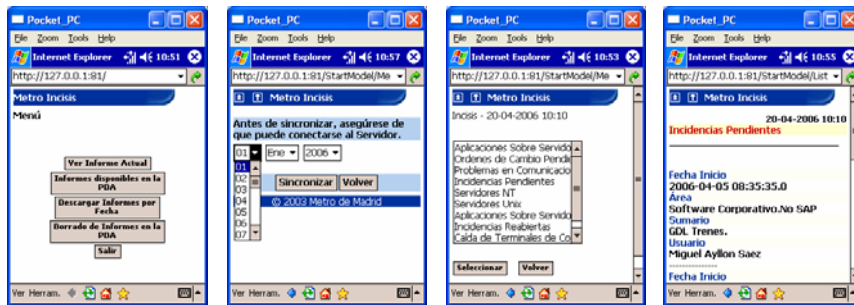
Pocket_PC
File Zoom Tools Help
Internet Explorer 10:51
http://127.0.0.1:81/
Metro Incisis
Menú
Ver Informe Actual
Informes disponibles en la PDA
Descargar Informes por Fecha
Borrado de Informes en la PDA
Salir
Ver Herram.

Pocket_PC
File Zoom Tools Help
Internet Explorer 10:57
http://127.0.0.1:81/StartModel/Me
Metro Incisis
Antes de sincronizar, asegúrese de que puede conectarse al Servidor.
01 Ene 2006
01
02
03
04
05
06
07
Sincronizar Volver
© 2003 Metro de Madrid
Ver Herram.

Pocket_PC
File Zoom Tools Help
Internet Explorer 10:53
http://127.0.0.1:81/StartModel/Me
Metro Incisis
Incisis - 20-04-2006 10:10
Aplicaciones Sobre Servido
Ordenes de Cambio Pendie
Problemas en Comunicacio
Incidencias Pendientes
Servidores NT
Servidores Unix
Aplicaciones Sobre Servido
Incidencias Reabiertas
Caida de Terminales de Co
Seleccionar Volver
Ver Herram.

Pocket_PC
File Zoom Tools Help
Internet Explorer 10:55
http://127.0.0.1:81/StartModel/List
Metro Incisis
20-04-2006 10:10
Incidencias Pendientes
Fecha Inicio
2006-04-05 08:35:35.0
Area
Software Corporativo.No SAP
Sumario
GDL Trenes.
Usuario
Miguel Ayllon Saez
Fecha Inicio
Ver Herram.